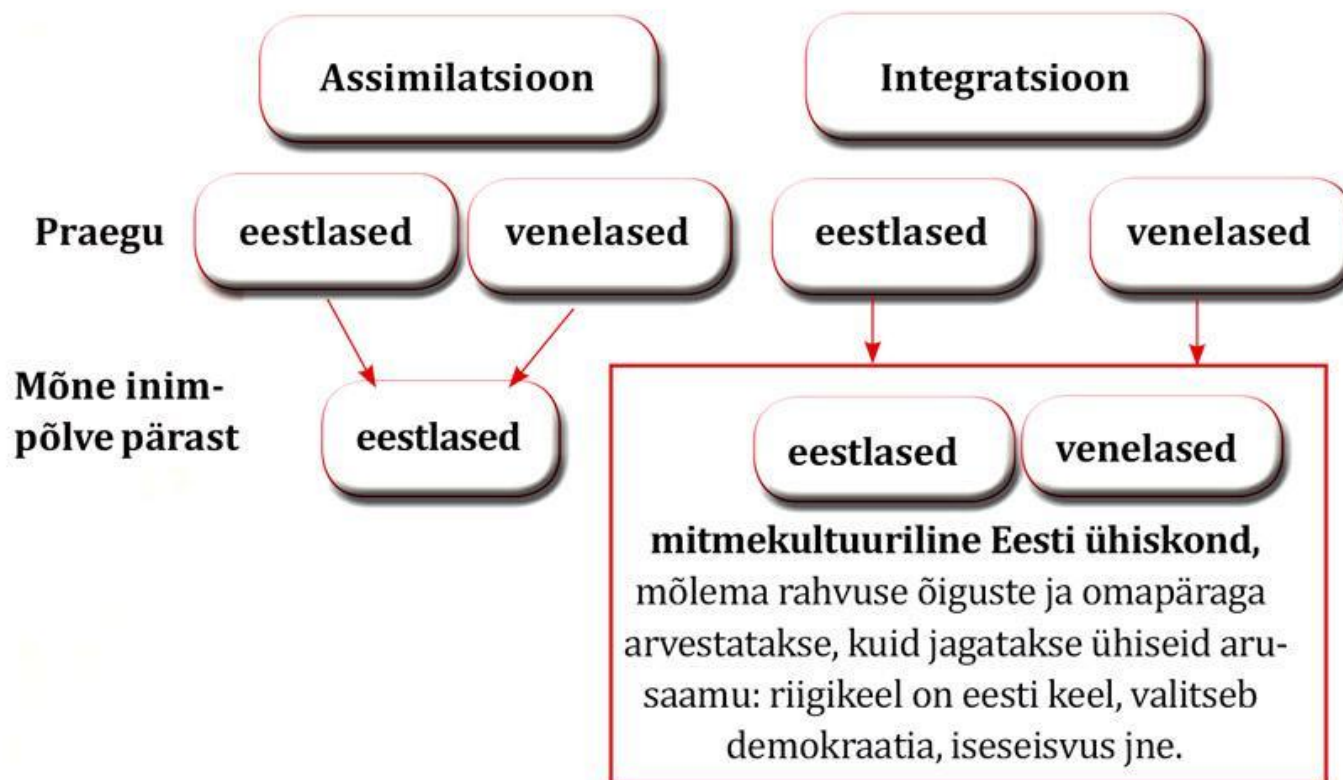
Assimilatsioon

Integratsioon

Praegu

eestlased

venelased

eestlased

venelased

Mõne inimpõlve pärast

eestlased

eestlased

venelased

mitmekultuuriline Eesti ühiskond, mõlema rahvuse õiguste ja omapäraga arvestatakse, kuid jagatakse ühiseid arusaamu: riigikeel on eesti keel, valitseb demokraatia, iseseisvus jne.